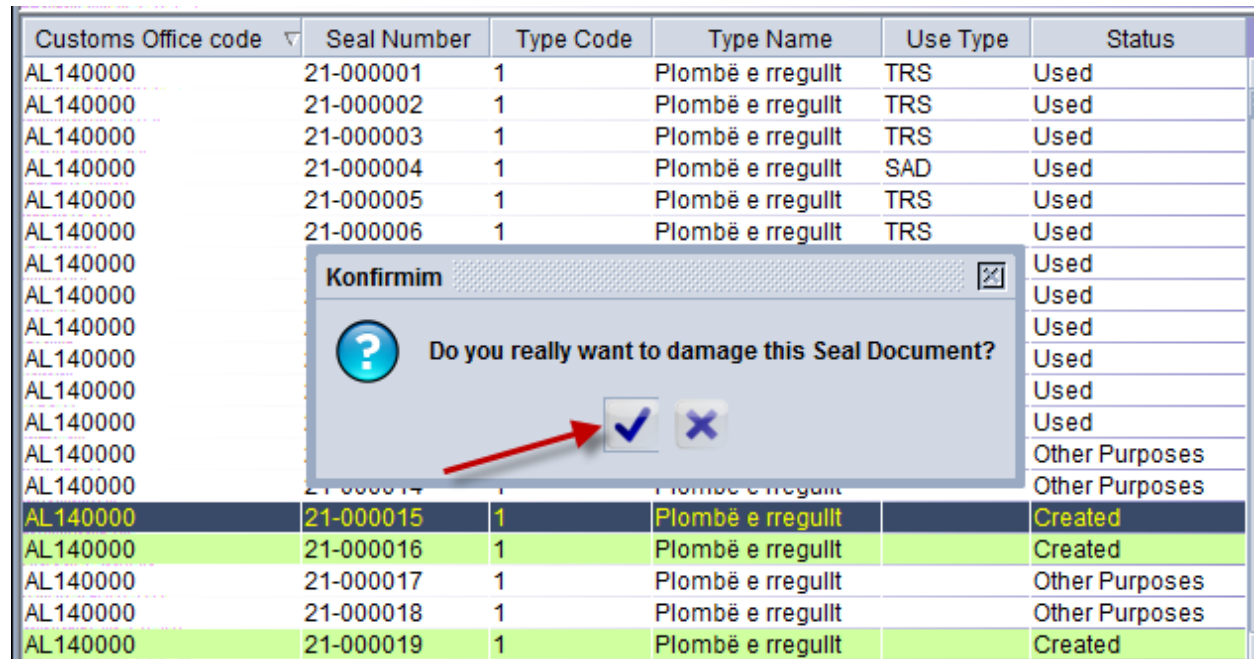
| Customs Office code | Seal Number | Type Code | Type Name | Use Type | Status |
|---|---|---|---|---|---|
| AL140000 | 21-000001 | 1 | Plombë e rregullt | TRS | Used |
| AL140000 | 21-000002 | 1 | Plombë e rregullt | TRS | Used |
| AL140000 | 21-000003 | 1 | Plombë e rregullt | TRS | Used |
| AL140000 | 21-000004 | 1 | Plombë e rregullt | SAD | Used |
| AL140000 | 21-000005 | 1 | Plombë e rregullt | TRS | Used |
| AL140000 | 21-000006 | 1 | Plombë e rregullt | TRS | Used |
| AL140000 | | | | | Used |
| AL140000 | | | | | Used |
| AL140000 | | | | | Used |
| AL140000 | | | | | Used |
| AL140000 | | | | | Used |
| AL140000 | | | | | Used |
| AL140000 | | | | | Other Purposes |
| AL140000 | 21-000014 | 1 | Plombë e rregullt | | Other Purposes |
| AL140000 | 21-000015 | 1 | Plombë e rregullt | | Created |
| AL140000 | 21-000016 | 1 | Plombë e rregullt | | Created |
| AL140000 | 21-000017 | 1 | Plombë e rregullt | | Other Purposes |
| AL140000 | 21-000018 | 1 | Plombë e rregullt | | Other Purposes |
| AL140000 | 21-000019 | 1 | Plombë e rregullt | | Created |

Konfirmim

Do you really want to damage this Seal Document?